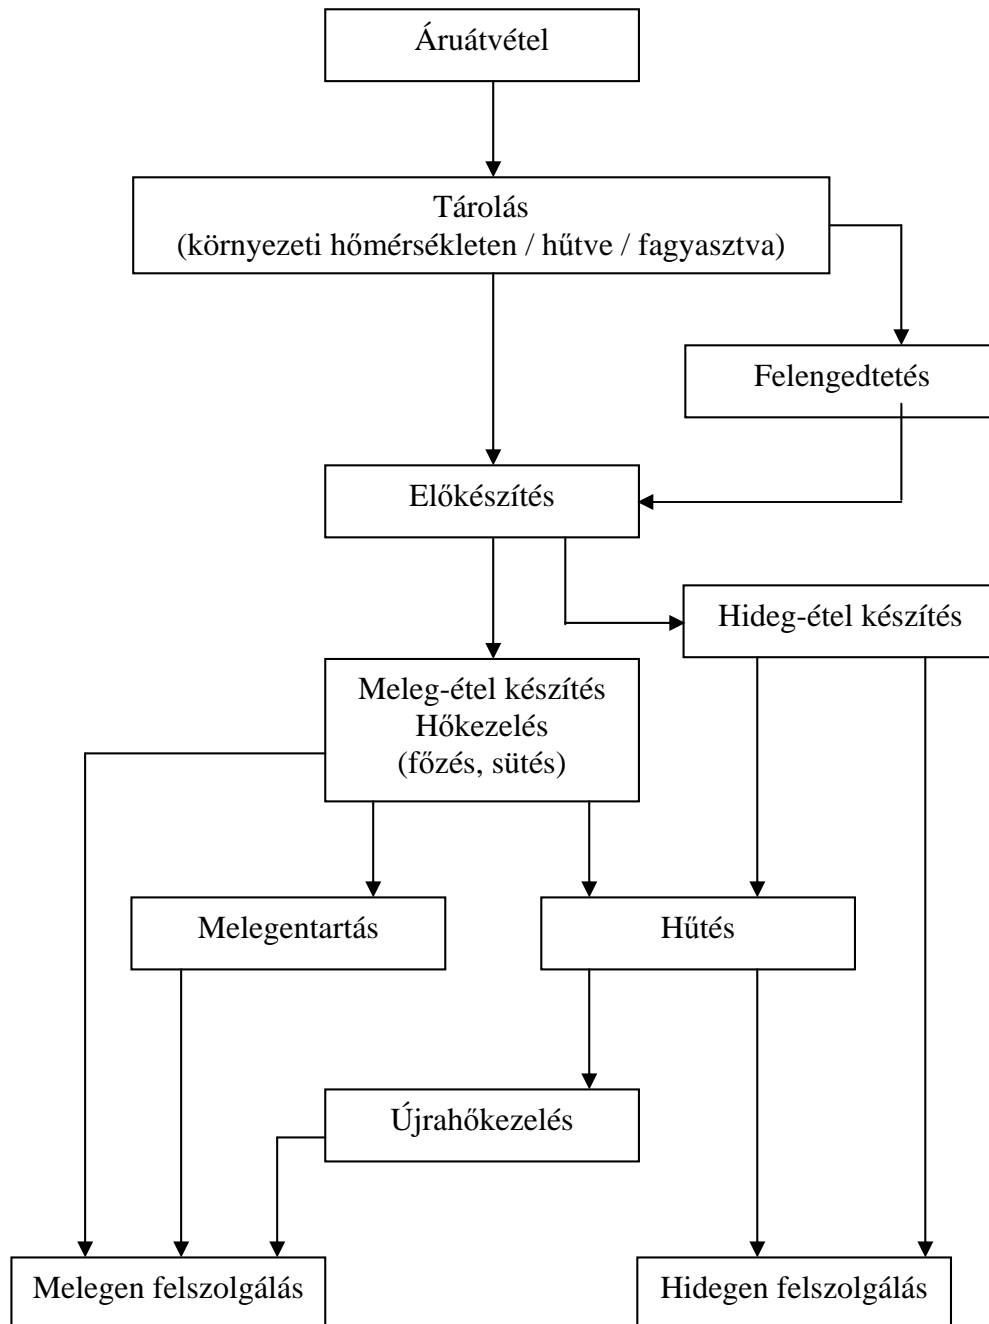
Áruátvétel

Tárolás
(környezeti hőmérsékleten / hűtve / fagyasztva)

Felengedtetés

Előkészítés

Hideg-étel készítés

Meleg-étel készítés
Hőkezelés
(főzés, sütés)

Melegentartás

Hűtés

Újrahőkezelés

Melegen felszolgálás

Hidegen felszolgálás